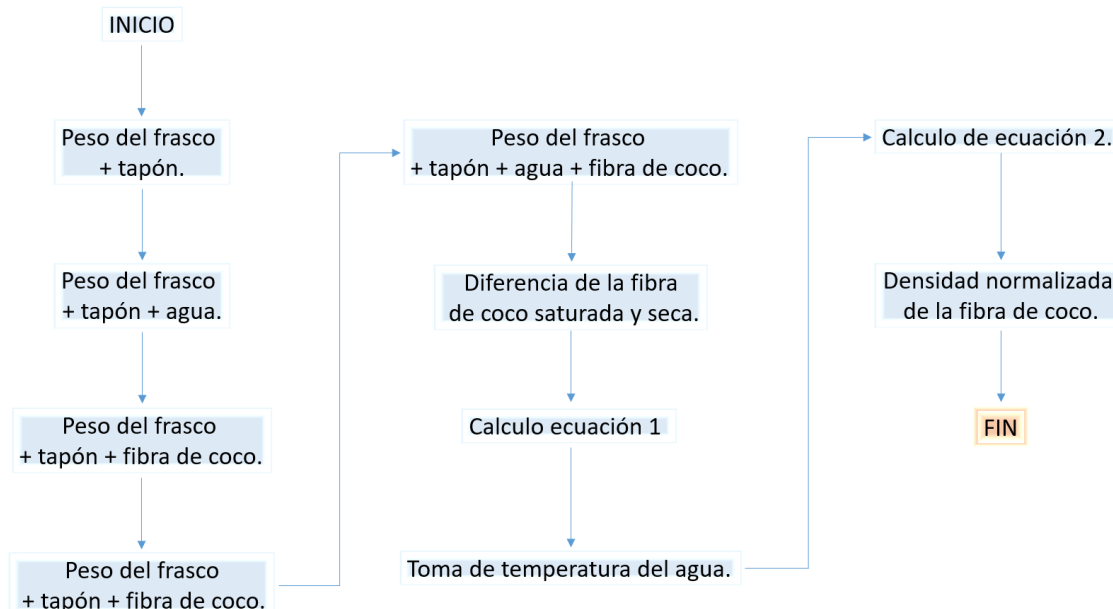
INICIO

Peso del frasco + tapón.

Peso del frasco + tapón + agua.

Peso del frasco + tapón + fibra de coco.

Peso del frasco + tapón + fibra de coco.

Peso del frasco + tapón + agua + fibra de coco.

Diferencia de la fibra de coco saturada y seca.

Calculo ecuación 1

Toma de temperatura del agua.

Calculo de ecuación 2.

Densidad normalizada de la fibra de coco.

FIN